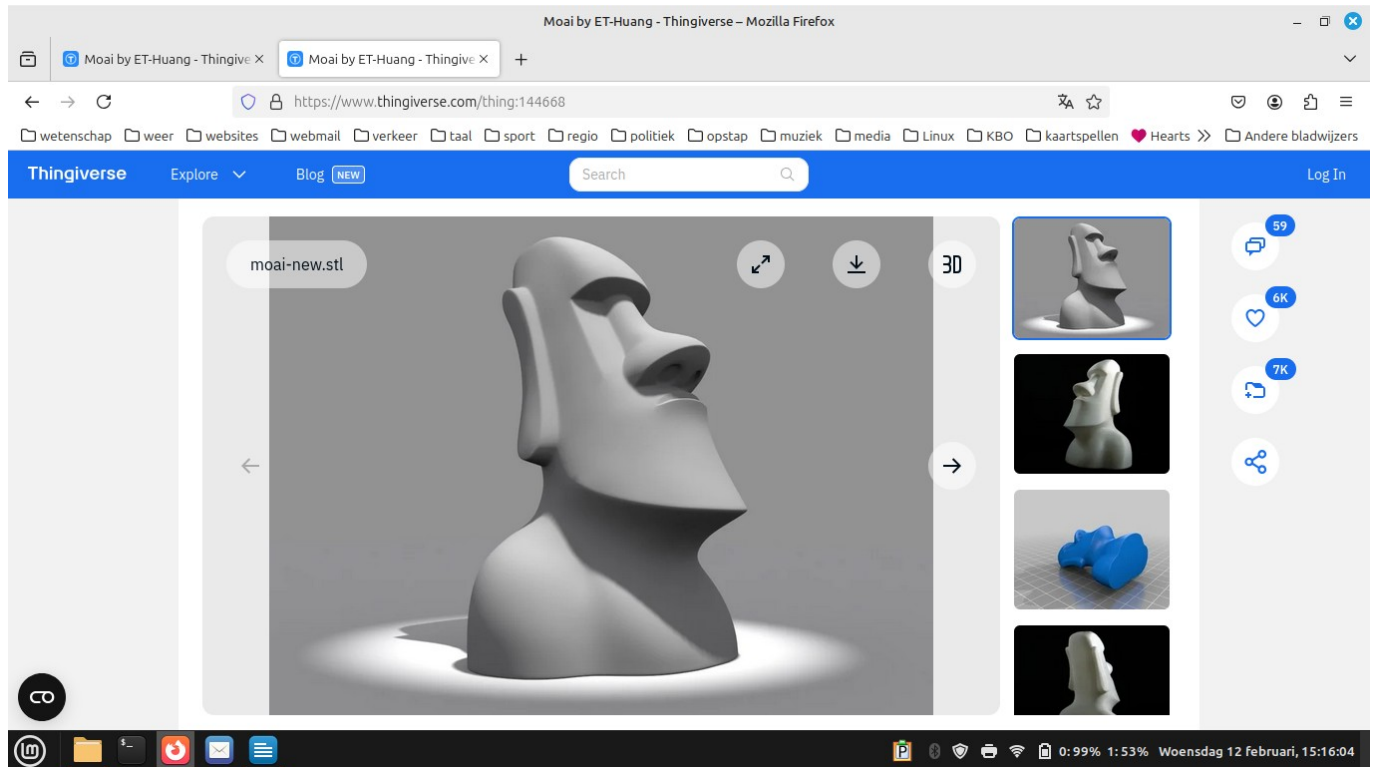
Moai by ET-Huang - Thingiverse – Mozilla Firefox

Moai by ET-Huang - Thingive ×
Moai by ET-Huang - Thingive ×
+

https://www.thingiverse.com/thing:144668

wetenschap weer websites webmail verkeer taal sport regio politiek opstap muziek media Linux KBO kaartspellen Hearts » Andere bladwijzers

Thingiverse
Explore
Blog NEW
Search
Log In

moai-new.stl
3D

59
6K
7K

0: 99% 1: 53% Woensdag 12 februari, 15:16:04